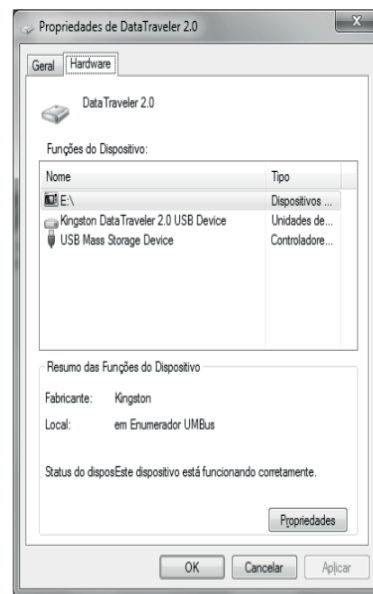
Propriedades de DataTraveler 2.0

Geral | Hardware

DataTraveler 2.0

Funções do Dispositivo:

| Nome | Tipo |
|---|---|
| E:\ | Dispositivos ... |
| Kingston DataTraveler 2.0 USB Device | Unidades de... |
| USB Mass Storage Device | Controladore... |

Resumo das Funções do Dispositivo

Fabricante: Kingston

Local: em Enumerador UMBus

Status do disposEste dispositivo está funcionando corretamente.

Propriedades

OK | Cancelar | Aplicar